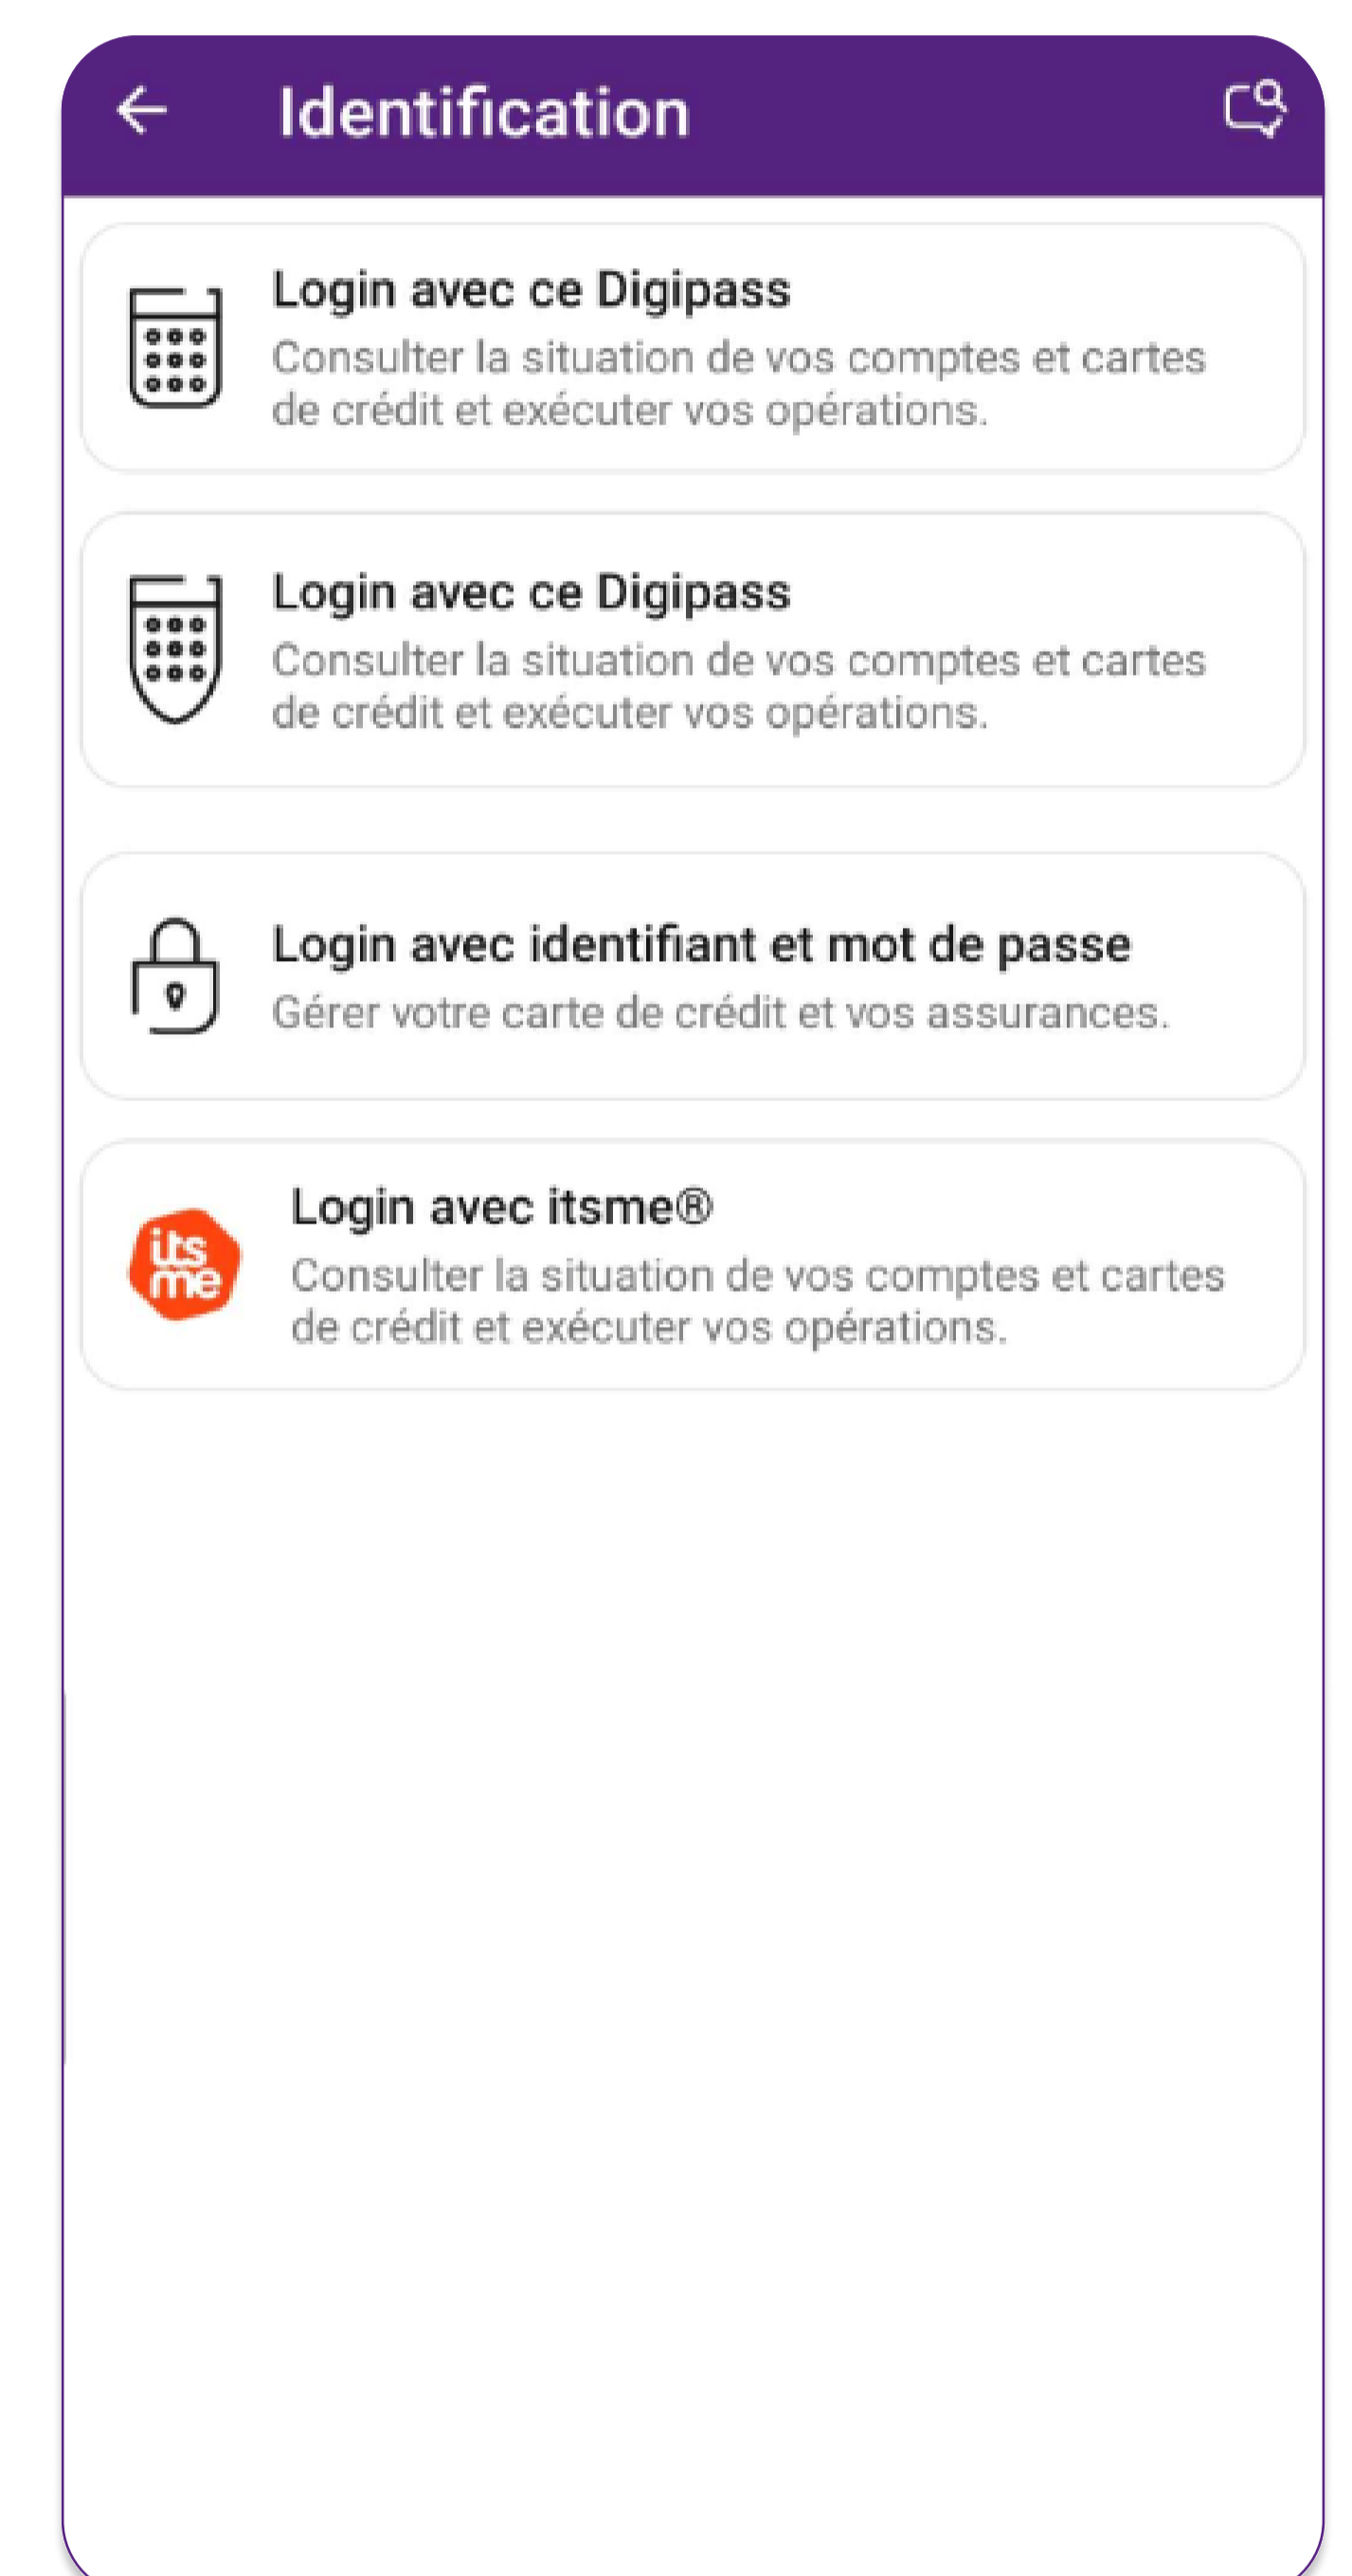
Identification

Login avec ce Digipass
Consulter la situation de vos comptes et cartes de crédit et exécuter vos opérations.

Login avec ce Digipass
Consulter la situation de vos comptes et cartes de crédit et exécuter vos opérations.

Login avec identifiant et mot de passe
Gérer votre carte de crédit et vos assurances.

its me

Login avec itsme®
Consulter la situation de vos comptes et cartes de crédit et exécuter vos opérations.